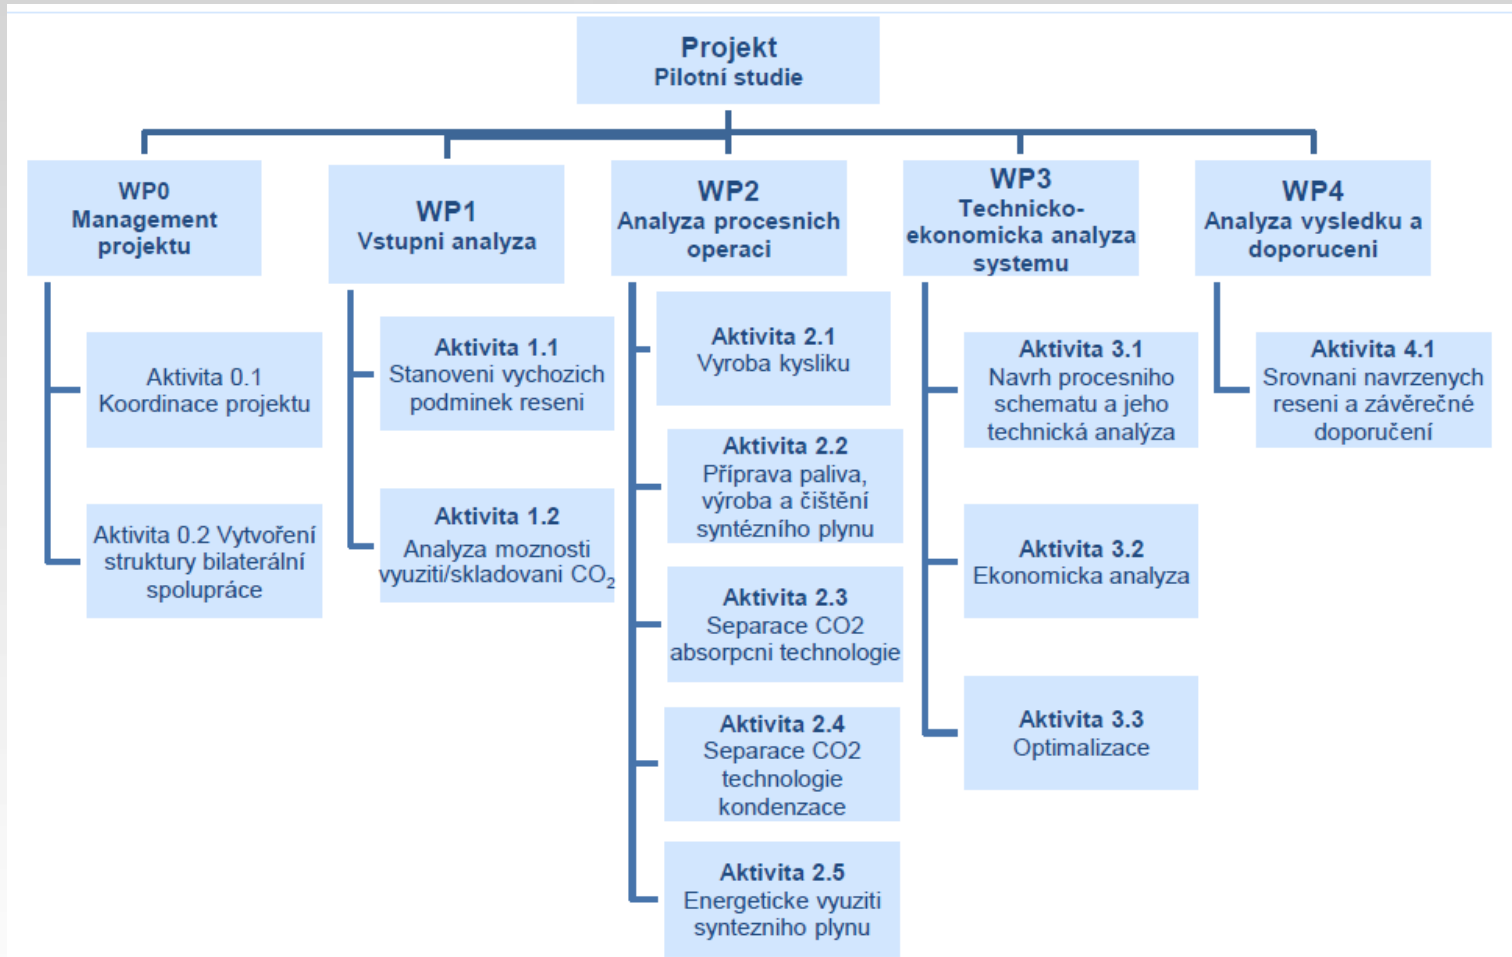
Projekt
Pilotní studie

WP0
Management projektu

Aktivita 0.1
Koordinace projektu

Aktivita 0.2 Vytvoření struktury bilaterální spolupráce

WP1
Vstupni analyza

Aktivita 1.1
Stanoveni vychozich podminek reseni

Aktivita 1.2
Analyza moznosti vyuziti/skladovani $CO_2$

WP2
Analyza procesnich operaci

Aktivita 2.1
Vyroba kysliku

Aktivita 2.2
Příprava paliva, výroba a čištění syntézního plynu

Aktivita 2.3
Separace CO2 absorpcni technologie

Aktivita 2.4
Separace CO2 technologie kondenzace

Aktivita 2.5
Energeticke vyuziti syntezniho plynu

WP3
Technicko-ekonomicka analyza systemu

Aktivita 3.1
Navrh procesniho schematu a jeho technická analýza

Aktivita 3.2
Ekonomicka analyza

Aktivita 3.3
Optimalizace

WP4
Analyza vysledku a doporuceni

Aktivita 4.1
Srovnani navrzenych reseni a závěrečné doporučení